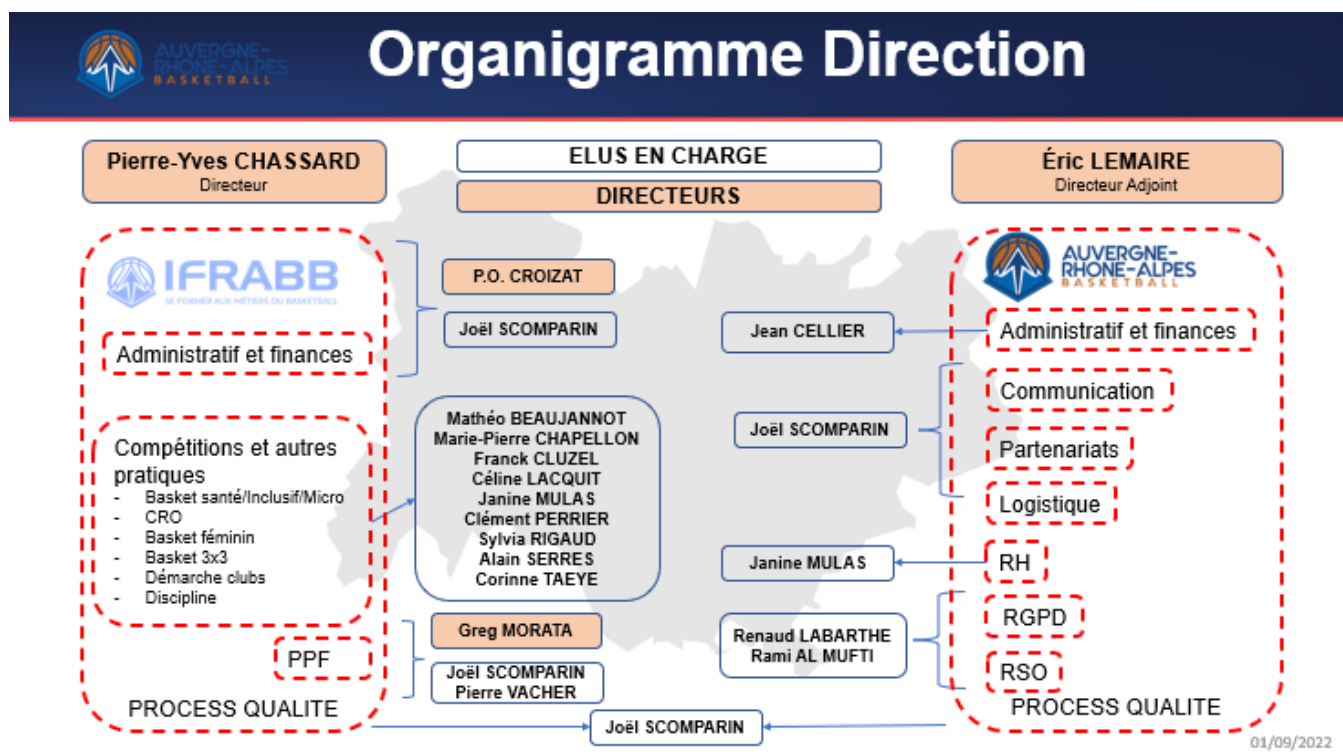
AUVERGNE-RHONE-ALPES BASKETBALL

Organigramme Direction

Pierre-Yves CHASSARD
Directeur

ELUS EN CHARGE

DIRECTEURS

Éric LEMAIRE
Directeur Adjoint

IFRABB
SE FORMER AUX MÉTIERS DU BASKETBALL

Administratif et finances

Compétitions et autres pratiques
- Basket santé/Inclusif/Micro
- CRO
- Basket féminin
- Basket 3x3
- Démarche clubs
- Discipline

PPF

PROCESS QUALITE

P.O. CROIZAT

Joël SCOMPARIN

Mathéo BEAUJANNOT
Marie-Pierre CHAPELLON
Franck CLUZEL
Céline LACQUIT
Janine MULAS
Clément PERRIER
Sylvia RIGAUD
Alain SERRES
Corinne TAEYE

Greg MORATA

Joël SCOMPARIN
Pierre VACHER

Joël SCOMPARIN

Jean CELLIER

Joël SCOMPARIN

Janine MULAS

Renaud LABARTHE
Rami AL MUFTI

AUVERGNE-RHONE-ALPES BASKETBALL

Administratif et finances

Communication

Partenariats

Logistique

RH

RGPD

RSO

PROCESS QUALITE

01/09/2022